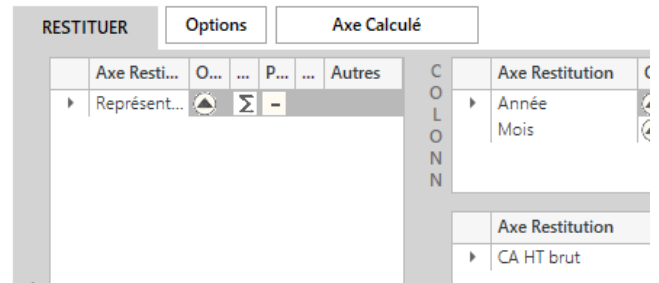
RESTITUER | Options | Axe Calculé

| | Axe Resti... | O... | ... | P... | ... | Autres |
|---|---|---|---|---|---|---|
| ▸ | Représent... | | Σ | – | | |

C
O
L
O
N
N

| | Axe Restitution |
|---|---|
| ▸ | Année |
| | Mois |

| | Axe Restitution |
|---|---|
| ▸ | CA HT brut |